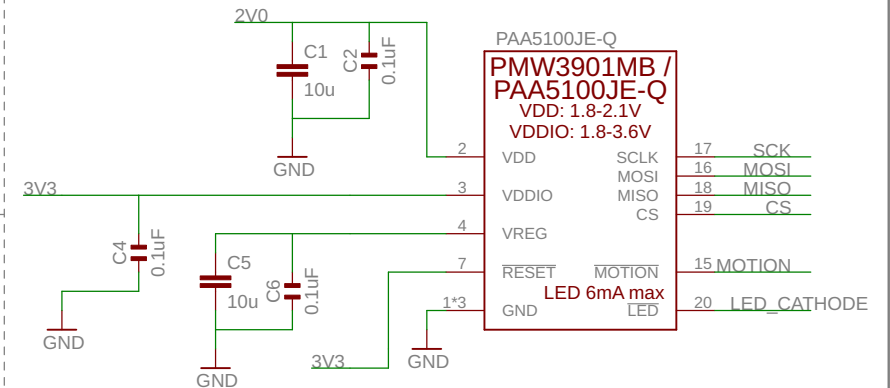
2V0

C1

10u

C2
0.1uF

GND

PAA5100JE-Q

PMW3901MB /
PAA5100JE-Q
VDD: 1.8-2.1V
VDDIO: 1.8-3.6V

2 VDD
3 VDDIO
4 VREG
7 $\overline{\text{RESET}}$
1*3 GND

SCLK 17
MOSI 16
MISO 18
CS 19
$\overline{\text{MOTION}}$ 15
$\overline{\text{LED}}$ 20

LED 6mA max

SCK
MOSI
MISO
CS
MOTION
LED_CATHODE

3V3

C4
0.1uF

GND

C5

10u

C6
0.1uF

GND

3V3

GND